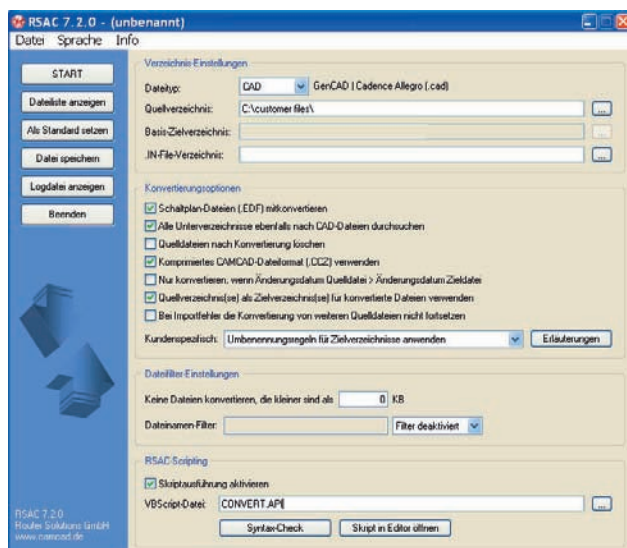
RSAC 7.2.0 - (unbenannt)

Datei Sprache Info

START

Dateiliste anzeigen

Als Standard setzen

Datei speichern

Logdatei anzeigen

Beenden

Verzeichnis-Einstellungen

Dateityp: CAD GenCAD | Cadence Allegro (.cad)

Quellverzeichnis: C:\customer files\

Basis-Zielverzeichnis:

.IN-File-Verzeichnis:

Konvertierungsoptionen

Schaltplan-Dateien (.EDF) mitkonvertieren

Alle Unterverzeichnisse ebenfalls nach CAD-Dateien durchsuchen

Quelldateien nach Konvertierung löschen

Komprimiertes CAMCAD-Dateiformat (.CC2) verwenden

Nur konvertieren, wenn Änderungsdatum Quelldatei > Änderungsdatum Zieldatei

Quellverzeichnis(se) als Zielverzeichnis(se) für konvertierte Dateien verwenden

Bei Importfehler die Konvertierung von weiteren Quelldateien nicht fortsetzen

Kundenspezifisch: Umbenennungsregeln für Zielverzeichnisse anwenden Erläuterungen

Dateifilter-Einstellungen

Keine Dateien konvertieren, die kleiner sind als 0 KB

Dateinamen-Filter: Filter deaktiviert

RSAC-Scripting

Skriptausführung aktivieren

VBScript-Datei: CONVERT.API

Syntax-Check Skript in Editor öffnen

RSAC 7.2.0
Router Solutions GmbH
www.camcad.de